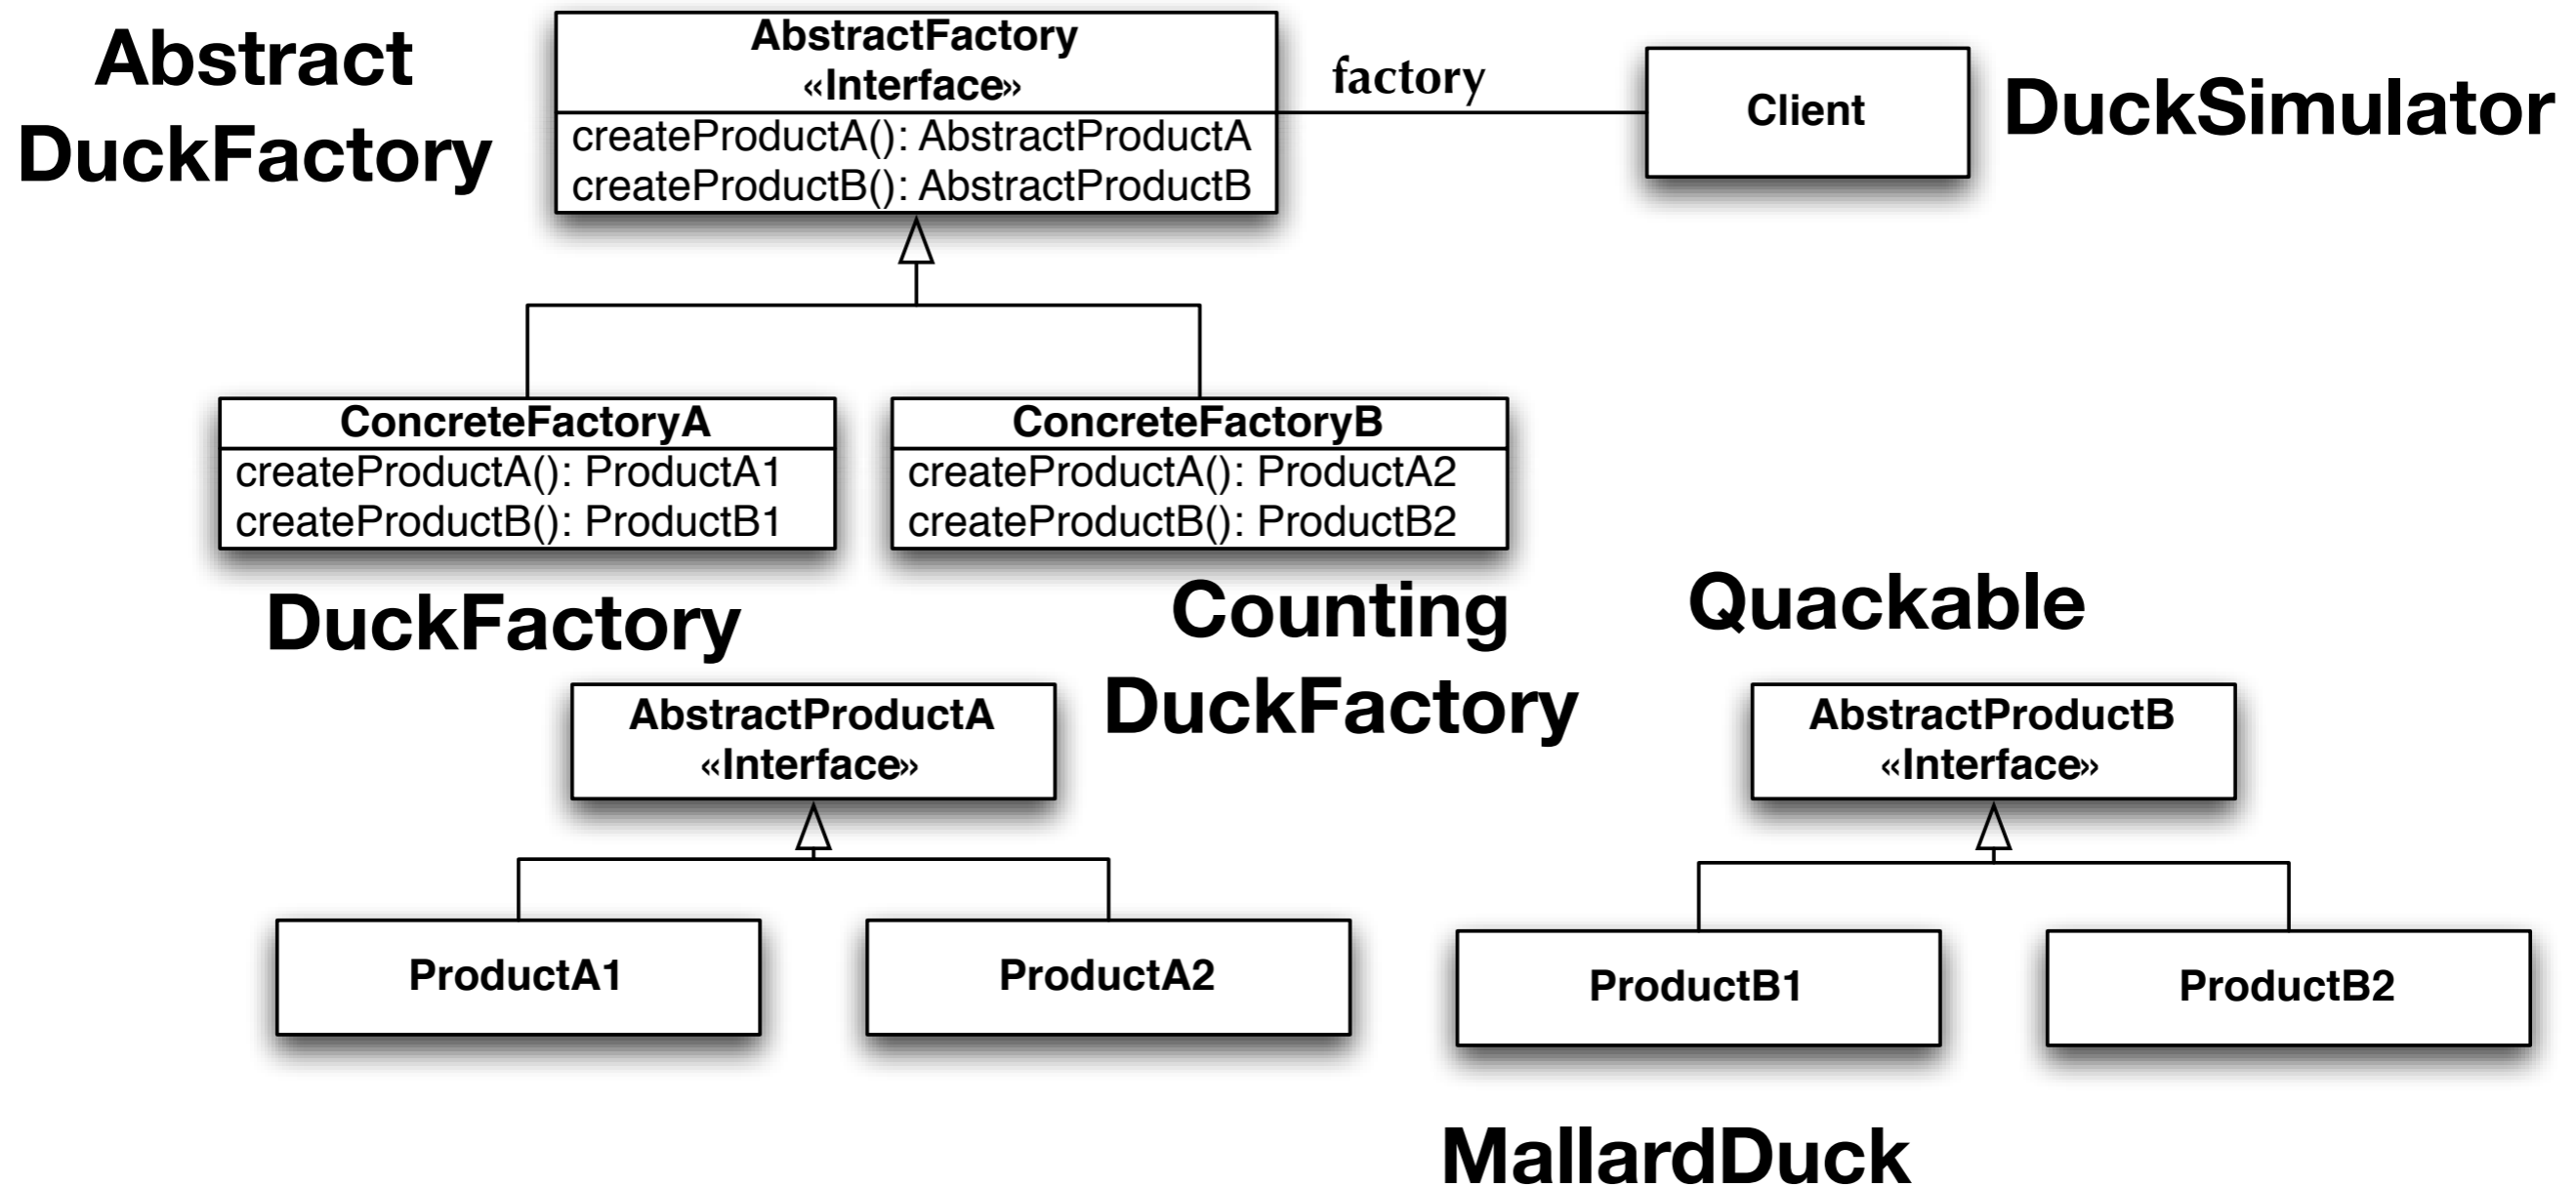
Abstract DuckFactory

AbstractFactory
«Interface»
createProductA(): AbstractProductA
createProductB(): AbstractProductB

factory

Client

DuckSimulator

ConcreteFactoryA
createProductA(): ProductA1
createProductB(): ProductB1

ConcreteFactoryB
createProductA(): ProductA2
createProductB(): ProductB2

DuckFactory

Counting DuckFactory

Quackable

AbstractProductA
«Interface»

AbstractProductB
«Interface»

ProductA1

ProductA2

ProductB1

ProductB2

MallardDuck